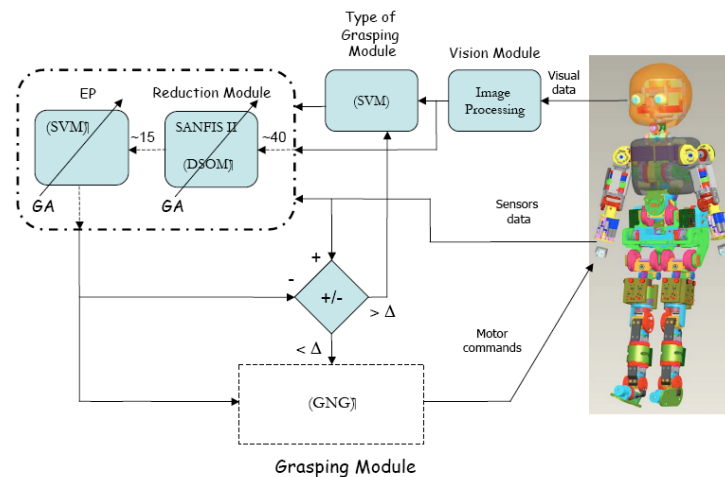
Type of Grasping Module

Vision Module

Visual data

EP

Reduction Module

(SVM)

SANFIS II

(DSOM)

~15

~40

GA

GA

(SVM)

Image Processing

Sensors data

+

-

+/-

> Δ

< Δ

Motor commands

(GNG)

Grasping Module